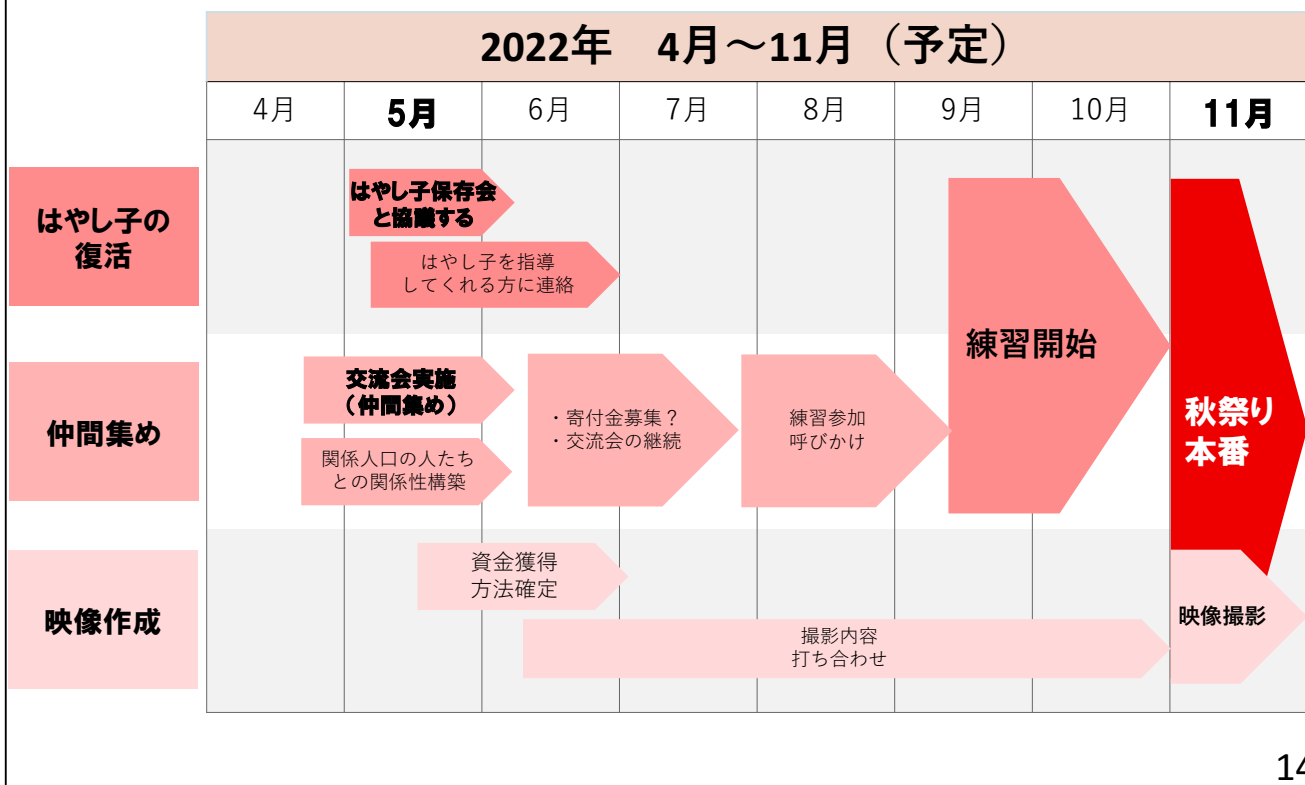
2022年　4月～11月（予定）

| 4月 | 5月 | 6月 | 7月 | 8月 | 9月 | 10月 | 11月 |
|---|---|---|---|---|---|---|---|

はやし子の復活

はやし子保存会と協議する

はやし子を指導してくれる方に連絡

練習開始

秋祭り本番

仲間集め

交流会実施（仲間集め）

関係人口の人たちとの関係性構築

・寄付金募集？
・交流会の継続

練習参加呼びかけ

映像作成

資金獲得方法確定

撮影内容打ち合わせ

映像撮影

14